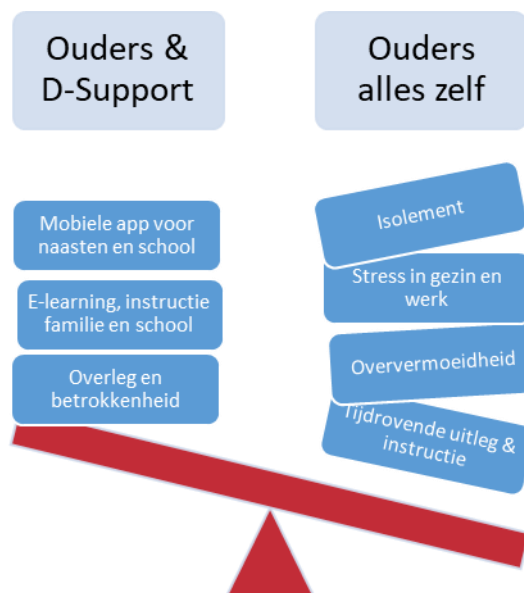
Ouders & D-Support

Ouders alles zelf

Mobiele app voor naasten en school

E-learning, instructie familie en school

Overleg en betrokkenheid

Isolement

Stress in gezin en werk

Oververmoeidheid

Tijdrovende uitleg & instructie